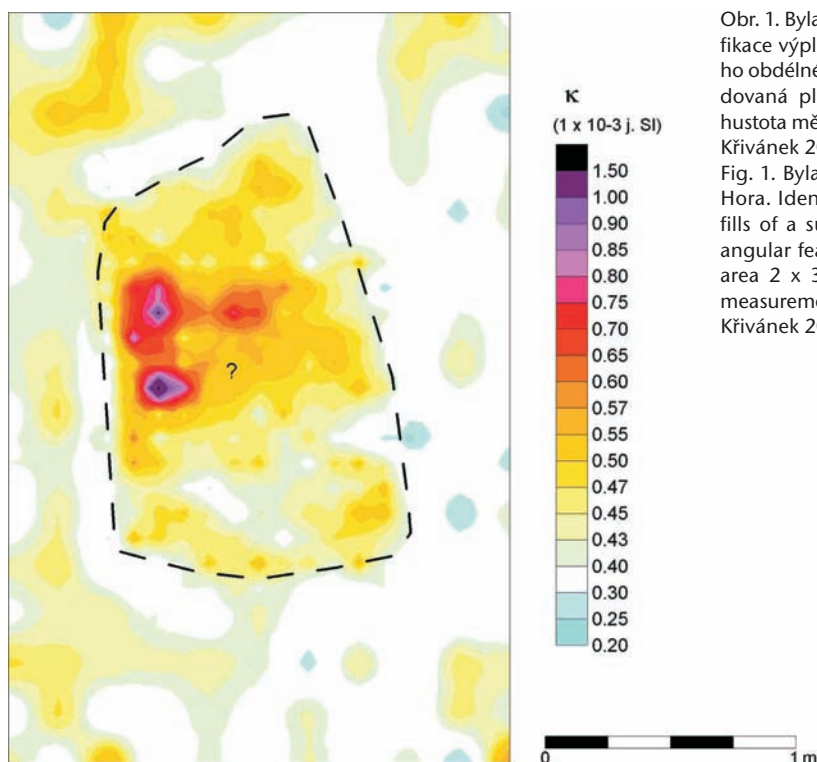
?

κ
(1 x 10-3 j. SI)
1.50
1.00
0.90
0.85
0.80
0.75
0.70
0.65
0.60
0.57
0.55
0.50
0.47
0.45
0.43
0.40
0.30
0.25
0.20

0
1 m

Obr. 1. Byla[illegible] fikace výpl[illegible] ho obdélné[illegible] dovaná pl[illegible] hustota mě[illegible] Křivánek 2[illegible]

Fig. 1. Byla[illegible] Hora. Iden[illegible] fills of a su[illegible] angular fea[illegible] area 2 x 3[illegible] measurem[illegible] Křivánek 2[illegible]